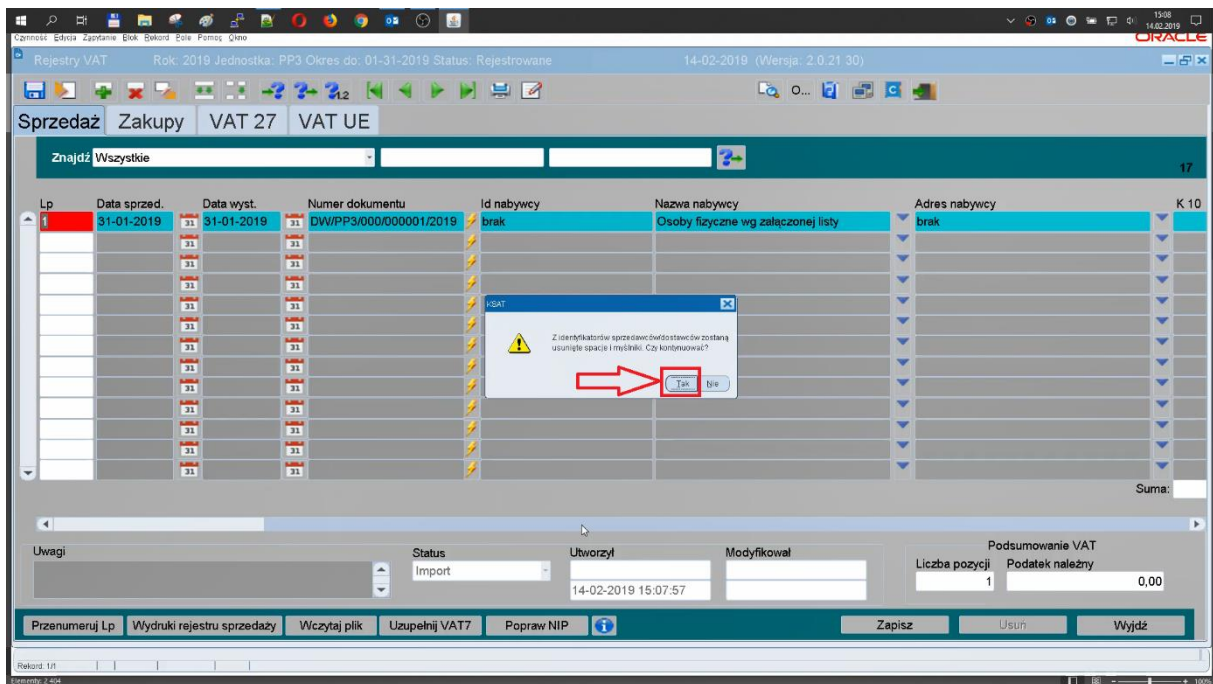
Czynność Edycja Zapytanie Blok Rekord Pole Pomoc Okno
ORACLE
15:08
14.02.2019

Rejestry VAT Rok: 2019 Jednostka: PP3 Okres do: 01-31-2019 Status: Rejestrowane 14-02-2019 (Wersja: 2.0.21.30)

Sprzedaż Zakupy VAT 27 VAT UE

Znajdź Wszystkie

17

| Lp | Data sprzed. | Data wyst. | Numer dokumentu | Id nabywcy | Nazwa nabywcy | Adres nabywcy | K 10 |
|---|---|---|---|---|---|---|---|
| 1 | 31-01-2019 | 31-01-2019 | DW/PP3/000/000001/2019 | brak | Osoby fizyczne wg załączonej listy | brak | |

KSAT
Z identyfikatorów sprzedawców/dostawców zostaną usunięte spacje i myślniki. Czy kontynuować?
Tak Nie

Suma:

Uwagi
Status
Import
Utworzył
14-02-2019 15:07:57
Modyfikował
Podsumowanie VAT
Liczba pozycji 1
Podatek należny 0,00

Przenumeruj Lp Wydruki rejestru sprzedaży Wczytaj plik Uzupełnij VAT7 Popraw NIP Zapisz Usuń Wyjdź

Rekord: 1/1
Elementy: 2 404